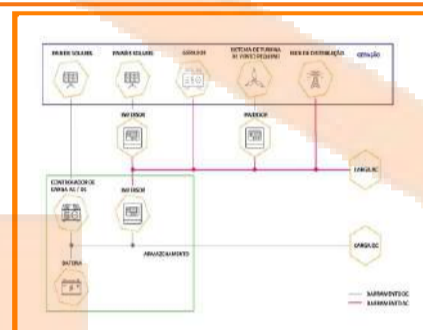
PAINÉIS SOLARES

PAINÉIS SOLARES

GERADOR

ESTAÇÃO DE TURBINA DE VENTO PEQUENA

REDE DE DISTRIBUIÇÃO

GERAÇÃO

INVERSOR

INVERSOR

CARGA AC

CONTROLADOR DE CARGA AC / DC

INVERSOR

BATERIA

ARMAZENAMENTO

CARGA DC

BARRAMENTO DC

BARRAMENTO AC